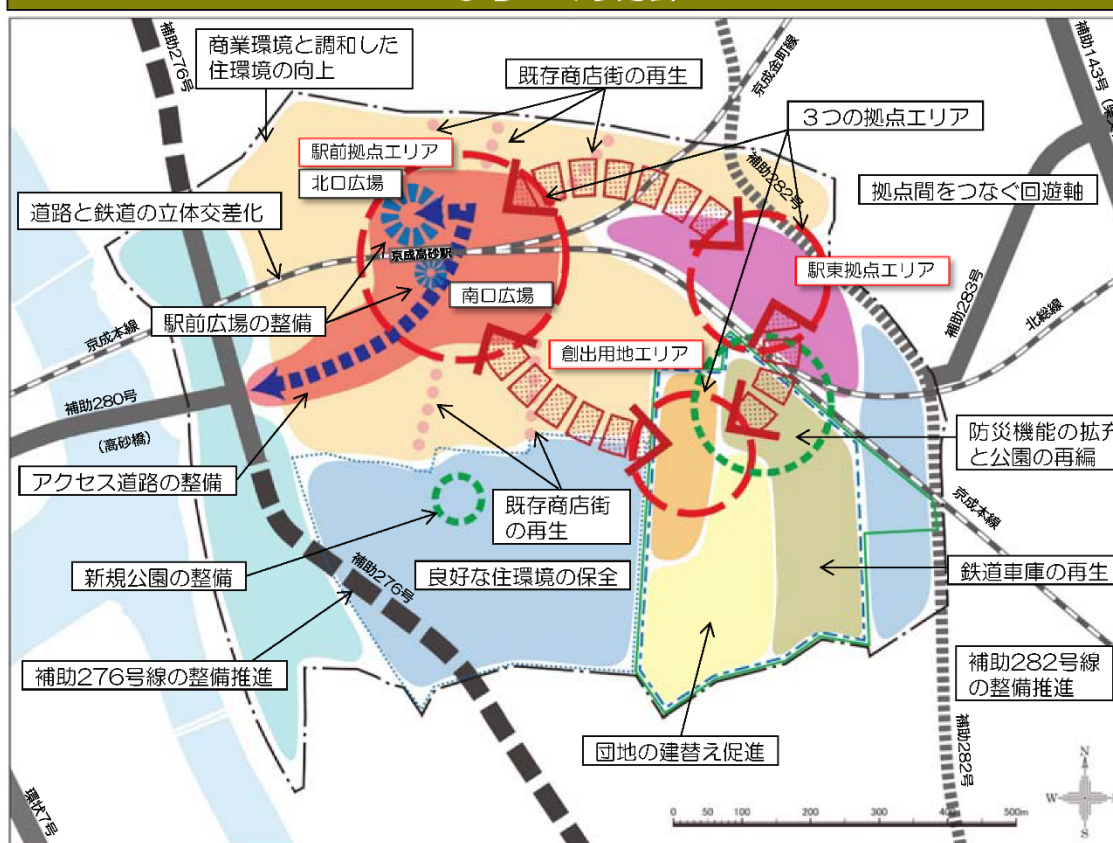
補助276号

商業環境と調和した住環境の向上

既存商店街の再生

京成金町線

補助143号（柴

3つの拠点エリア

駅前拠点エリア

北口広場

補助282号

拠点間をつなぐ回遊軸

道路と鉄道の立体交差化

京成高砂駅

駅東拠点エリア

南口広場

補助283号

北総線

駅前広場の整備

京成本線

創出用地エリア

補助280号

（高砂橋）

防災機能の拡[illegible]と公園の再編

アクセス道路の整備

既存商店街の再生

京成本線

新規公園の整備

補助276号

良好な住環境の保全

鉄道車庫の再生

補助276号線の整備推進

補助282号線の整備推進

団地の建替え促進

補助282号

環状7号

0 50 100 200 300 400 500m

N

W

S